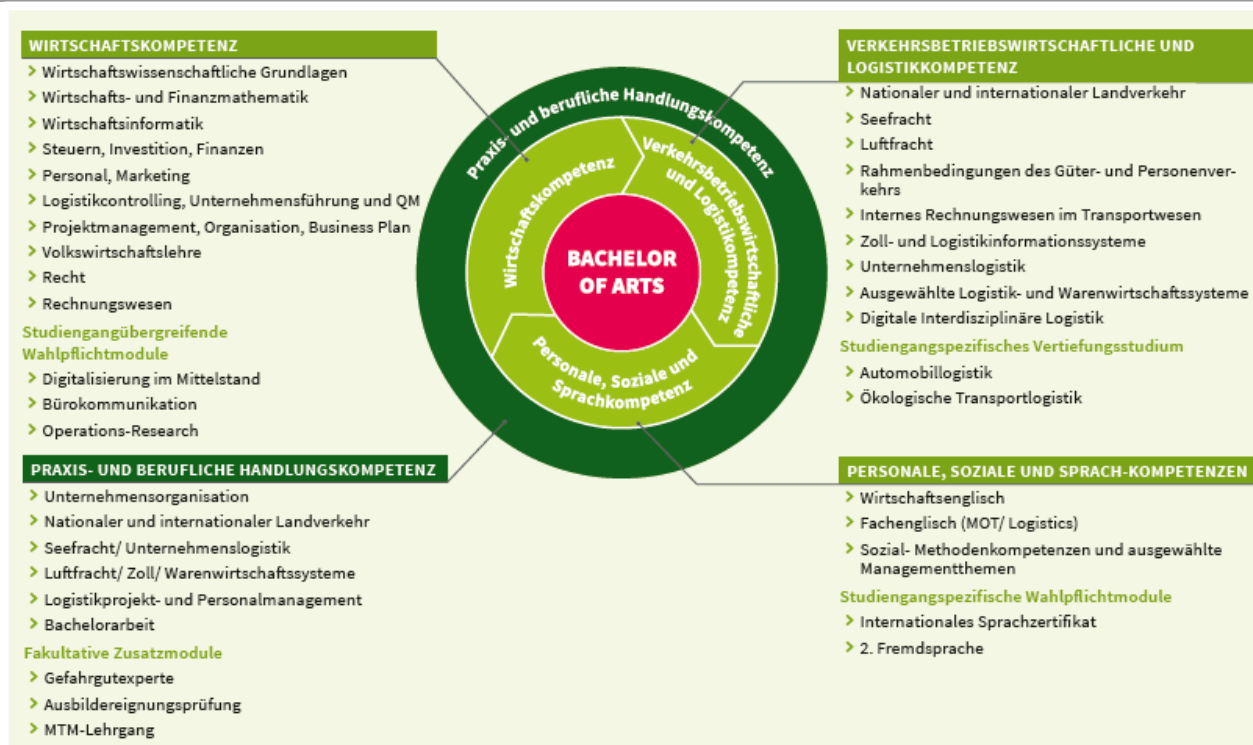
WIRTSCHAFTSKOMPETENZ
> Wirtschaftswissenschaftliche Grundlagen
> Wirtschafts- und Finanzmathematik
> Wirtschaftsinformatik
> Steuern, Investition, Finanzen
> Personal, Marketing
> Logistikcontrolling, Unternehmensführung und QM
> Projektmanagement, Organisation, Business Plan
> Volkswirtschaftslehre
> Recht
> Rechnungswesen

Studiengangübergreifende Wahlpflichtmodule
> Digitalisierung im Mittelstand
> Bürokommunikation
> Operations-Research

PRAXIS- UND BERUFLICHE HANDLUNGSKOMPETENZ
> Unternehmensorganisation
> Nationaler und internationaler Landverkehr
> Seefracht/ Unternehmenslogistik
> Luftfracht/ Zoll/ Warenwirtschaftssysteme
> Logistikprojekt- und Personalmanagement
> Bachelorarbeit

Fakultative Zusatzmodule
> Gefahrgutexperte
> Ausbildereignungsprüfung
> MTM-Lehrgang

Praxis- und berufliche Handlungskompetenz
Wirtschaftskompetenz
Verkehrsbetriebswirtschaftliche und Logistikkompetenz
BACHELOR OF ARTS
Personale, Soziale und Sprachkompetenz

VERKEHRSBETRIEBSWIRTSCHAFTLICHE UND LOGISTIKKOMPETENZ
> Nationaler und internationaler Landverkehr
> Seefracht
> Luftfracht
> Rahmenbedingungen des Güter- und Personenverkehrs
> Internes Rechnungswesen im Transportwesen
> Zoll- und Logistikinformationssysteme
> Unternehmenslogistik
> Ausgewählte Logistik- und Warenwirtschaftssysteme
> Digitale Interdisziplinäre Logistik

Studiengangspezifisches Vertiefungsstudium
> Automobillogistik
> Ökologische Transportlogistik

PERSONALE, SOZIALE UND SPRACH-KOMPETENZEN
> Wirtschaftsenglisch
> Fachenglisch (MOT/ Logistics)
> Sozial- Methodenkompetenzen und ausgewählte Managementthemen

Studiengangspezifische Wahlpflichtmodule
> Internationales Sprachzertifikat
> 2. Fremdsprache